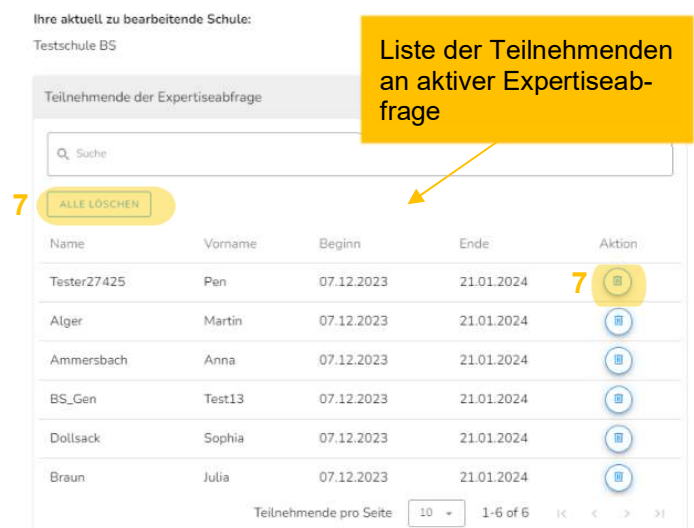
Ihre aktuell zu bearbeitende Schule:

Testschule BS

Liste der Teilnehmenden an aktiver Expertiseabfrage

Teilnehmende der Expertiseabfrage

Suche

7 ALLE LÖSCHEN

| Name | Vorname | Beginn | Ende | Aktion |
|---|---|---|---|---|
| Tester27425 | Pen | 07.12.2023 | 21.01.2024 | 7 |
| Alger | Martin | 07.12.2023 | 21.01.2024 | |
| Ammersbach | Anna | 07.12.2023 | 21.01.2024 | |
| BS_Gen | Test13 | 07.12.2023 | 21.01.2024 | |
| Dollsack | Sophia | 07.12.2023 | 21.01.2024 | |
| Braun | Julia | 07.12.2023 | 21.01.2024 | |

Teilnehmende pro Seite 10 1-6 of 6